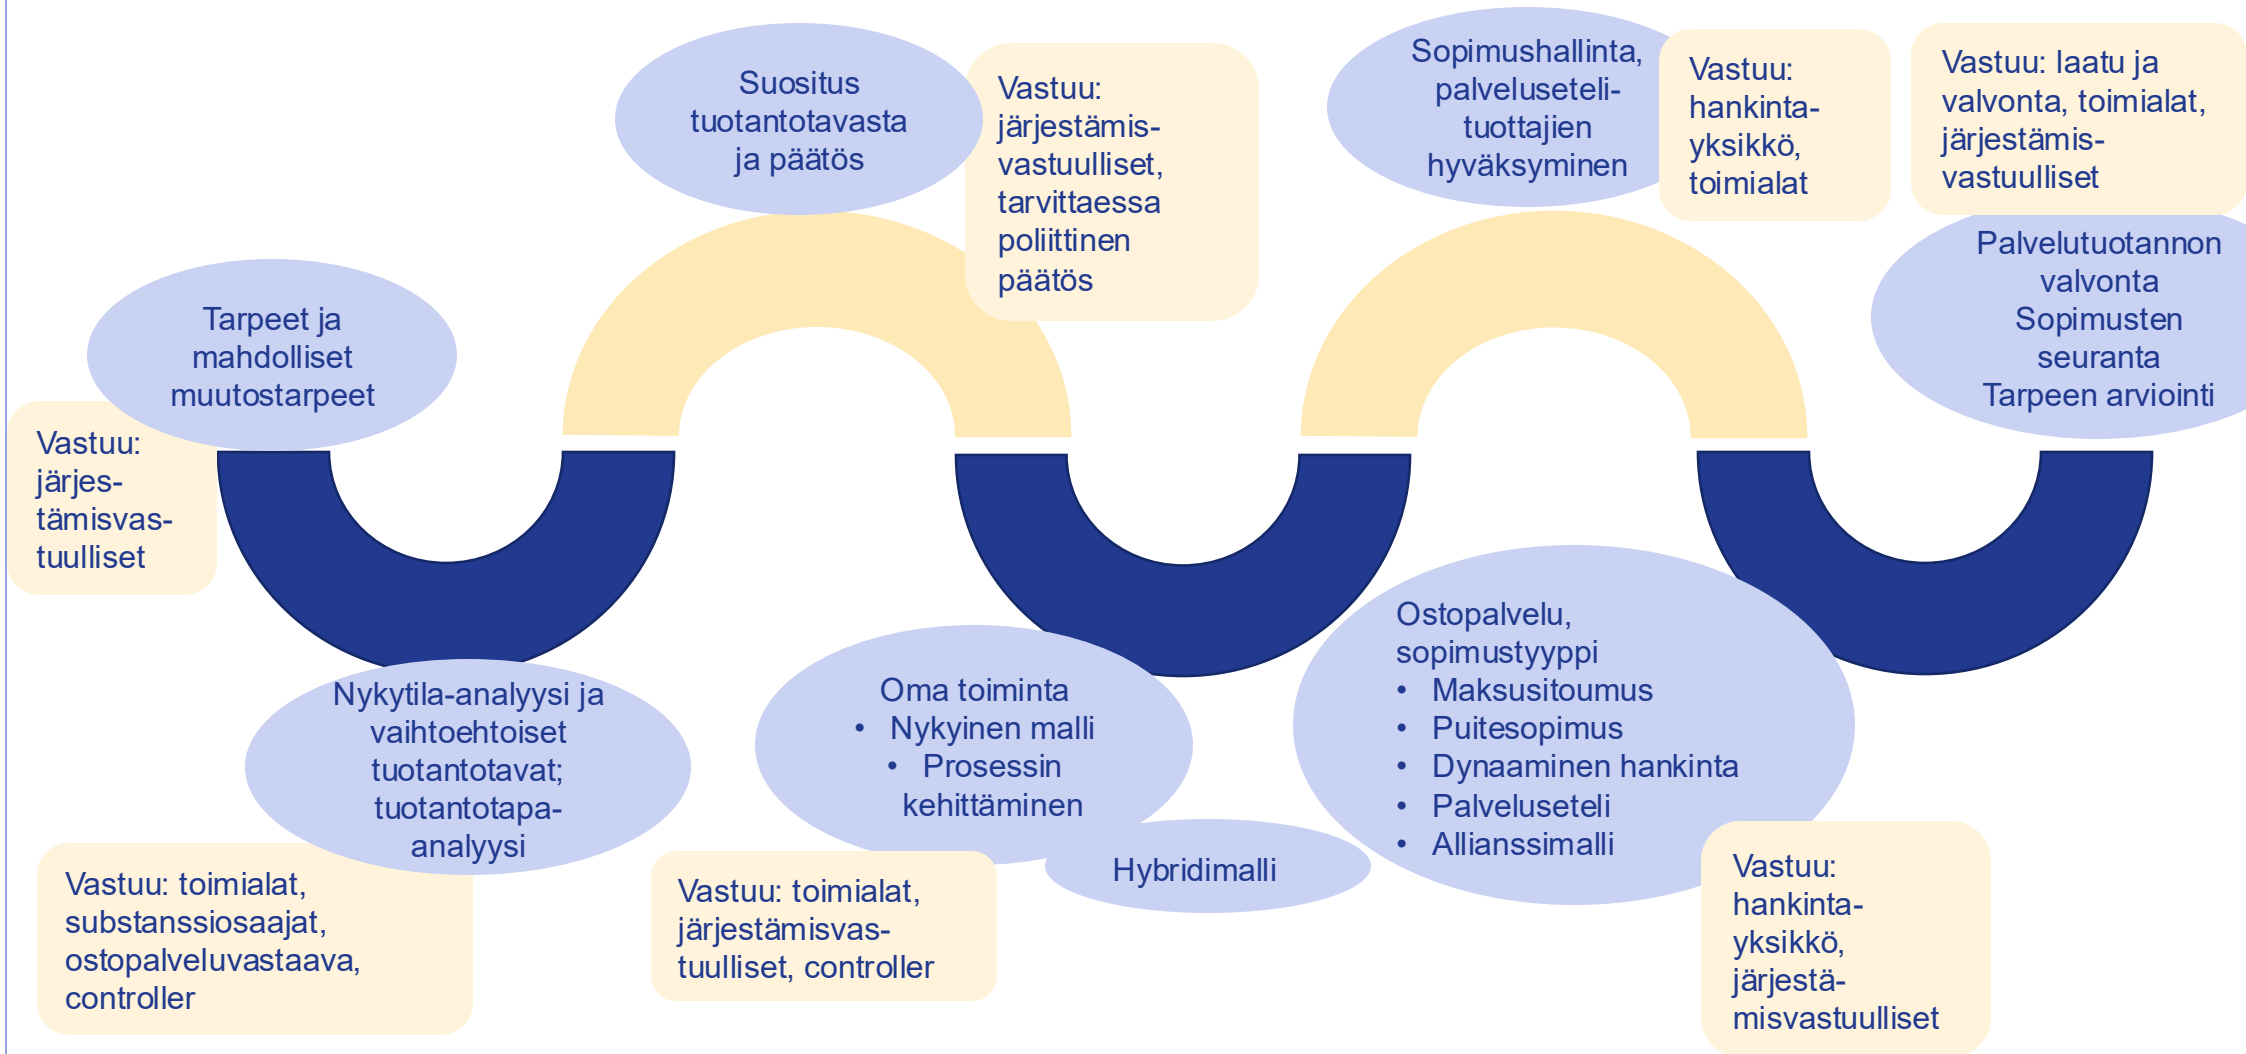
Tarpeet ja mahdolliset muutostarpeet

Vastuu: järjestämisvastuulliset

Nykytila-analyysi ja vaihtoehtoiset tuotantotavat; tuotantotapa-analyysi

Vastuu: toimialat, substanssiosaajat, ostopalveluvastaava, controller

Suositus tuotantotavasta ja päätös

Vastuu: järjestämisvastuulliset, tarvittaessa poliittinen päätös

Oma toiminta
• Nykyinen malli
• Prosessin kehittäminen

Hybridimalli

Vastuu: toimialat, järjestämisvastuulliset, controller

Sopimushallinta, palveluseteli-tuottajien hyväksyminen

Vastuu: hankintayksikkö, toimialat

Ostopalvelu, sopimustyyppi
• Maksusitoumus
• Puitesopimus
• Dynaaminen hankinta
• Palveluseteli
• Allianssimalli

Vastuu: hankintayksikkö, järjestämisvastuulliset

Vastuu: laatu ja valvonta, toimialat, järjestämisvastuulliset

Palvelutuotannon valvonta
Sopimusten seuranta
Tarpeen arviointi